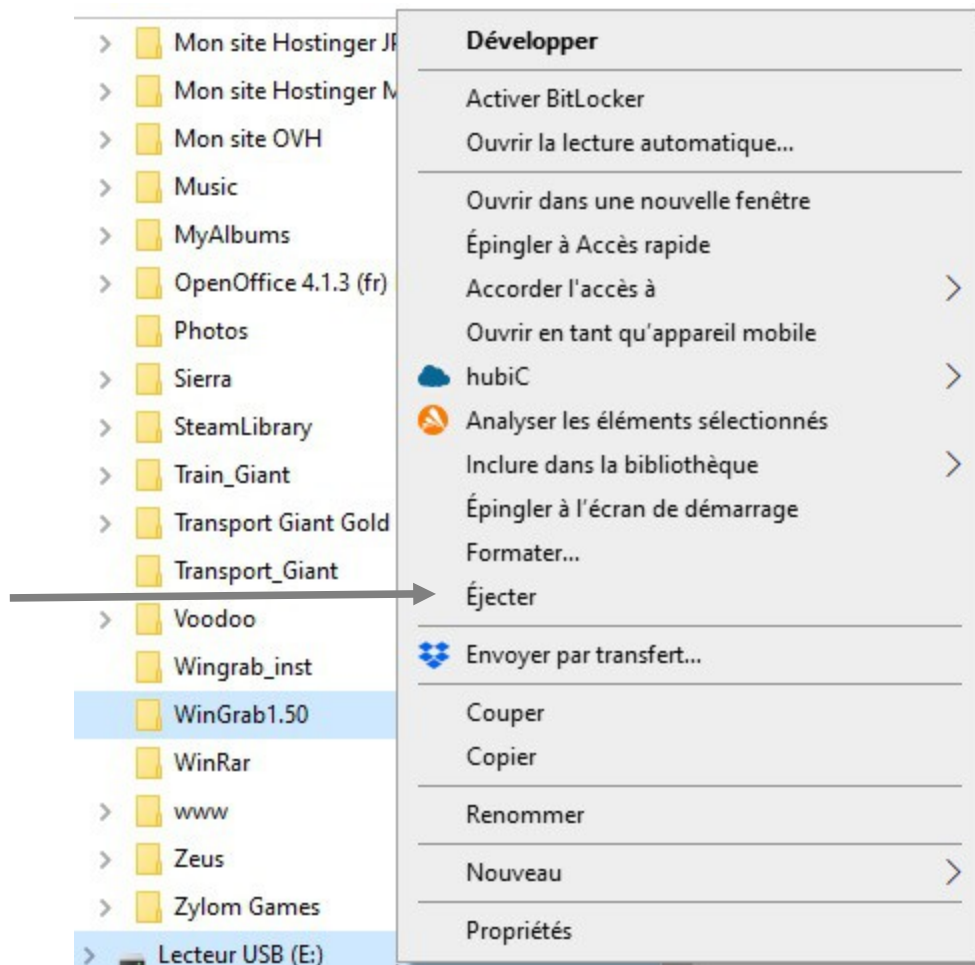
Mon site Hostinger J
Mon site Hostinger M
Mon site OVH
Music
MyAlbums
OpenOffice 4.1.3 (fr)
Photos
Sierra
SteamLibrary
Train_Giant
Transport Giant Gold
Transport_Giant
Voodoo
Wingrab_inst
WinGrab1.50
WinRar
www
Zeus
Zylom Games
Lecteur USB (E:)

Développer
Activer BitLocker
Ouvrir la lecture automatique...
Ouvrir dans une nouvelle fenêtre
Épingler à Accès rapide
Accorder l'accès à
Ouvrir en tant qu'appareil mobile
hubiC
Analyser les éléments sélectionnés
Inclure dans la bibliothèque
Épingler à l'écran de démarrage
Formater...
Éjecter
Envoyer par transfert...
Couper
Copier
Renommer
Nouveau
Propriétés